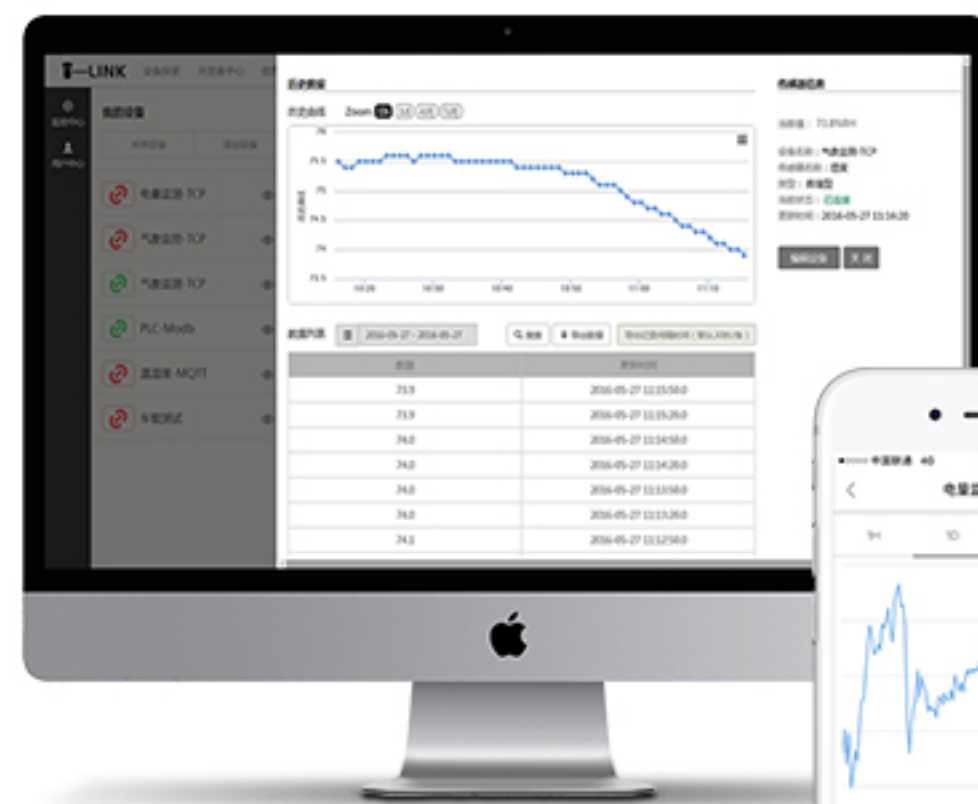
T—LINK 设备管理 开发者中心

监控中心

用户中心

我的设备

电量监测-TCP

气体监测-TCP

气体监测-TCP

PLC-Modb

温湿度-MQTT

车载测试

历史数据

历史曲线 Zoom 1h 1d 6d 1d

75.5

75

74.5

74

73.5

10:20 10:30 10:40 10:50 11:00 11:10

数据列表 2016-05-27 - 2016-05-27

| 数值 | 更新时间 |
|---|---|
| 73.9 | 2016-05-27 11:15:50.0 |
| 73.9 | 2016-05-27 11:15:20.0 |
| 74.0 | 2016-05-27 11:14:50.0 |
| 74.0 | 2016-05-27 11:14:20.0 |
| 74.0 | 2016-05-27 11:13:50.0 |
| 74.0 | 2016-05-27 11:13:20.0 |
| 74.1 | 2016-05-27 11:12:50.0 |

传感器信息

当前值：73.8%RH

更新时间：2016-05-27 11:16:20

编辑设备 关闭

中国联通 4G

电量监

1H 1D